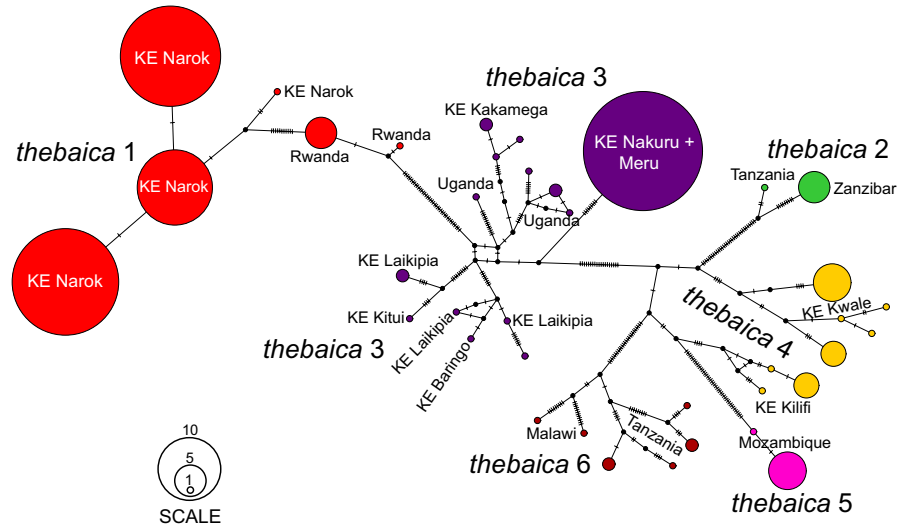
KE Narok
thebaica 1
KE Narok
KE Narok
KE Narok
Rwanda
Rwanda
thebaica 3
KE Kakamega
KE Nakuru + Meru
thebaica 2
Tanzania
Zanzibar
Uganda
Uganda
KE Laikipia
KE Kitui
KE Laikipia
KE Laikipia
KE Baringo
thebaica 3
thebaica 4
KE Kwale
KE Kilifi
Malawi
Tanzania
Mozambique
thebaica 6
thebaica 5
10
5
1
SCALE